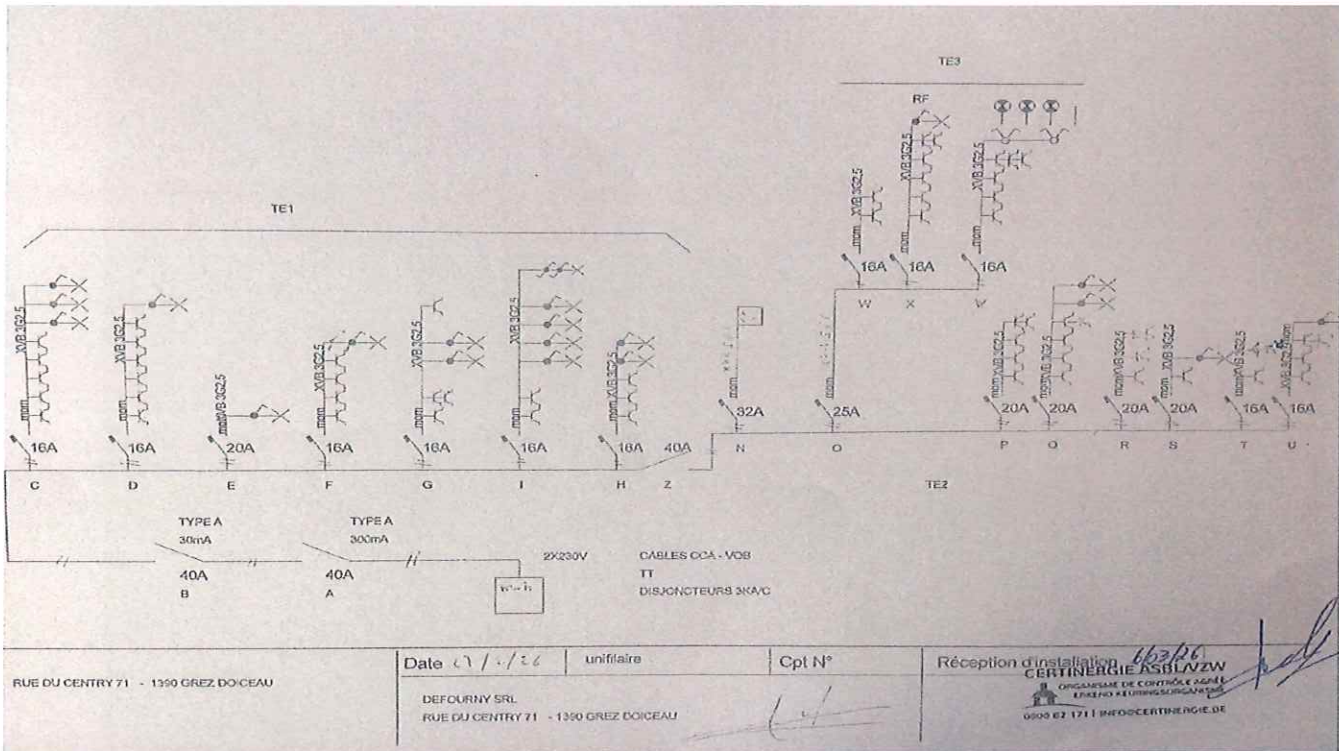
TE3

RF

XVB 3G2,5
mom
16A
XVB 3G2,5
mom
16A
XVB 3G2,5
mom
16A
W X W

TE1

XVB 3G2,5
mom
16A
C
XVB 3G2,5
mom
16A
D
mom XVB 3G2,5
20A
E
XVB 3G2,5
mom
16A
F
XVB 3G2,5
mom
16A
G
XVB 3G2,5
mom
16A
I
mom XVB 3G2,5
16A
H
40A
Z

mom
32A
N
25A
O
mom XVB 3G2,5
20A
P
mom XVB 3G2,5
20A
Q
mom XVB 3G2,5
20A
R
XVB 3G2,5
20A
S
mom XVB 3G2,5
16A
T
XVB 3G2,5 mom
16A
U

TE2

TYPE A
30mA
40A
B

TYPE A
300mA
40A
A

kWh

2X230V

CABLES CCA - VOB
TT
DISJONCTEURS 3KA/C

RUE DU CENTRY 71 - 1390 GREZ DOICEAU

Date 17/1/26
unifilaire
Cpt N°
DEFOURNY SRL
RUE DU CENTRY 71 - 1390 GREZ DOICEAU

Réception d'installation 6/03/26
CERTINERGIE ASBL/VZW
ORGANISME DE CONTRÔLE AGRÉÉ
ERKEND KEURINGSORGANISME
0800 82 171 | INFO@CERTINERGIE.BE